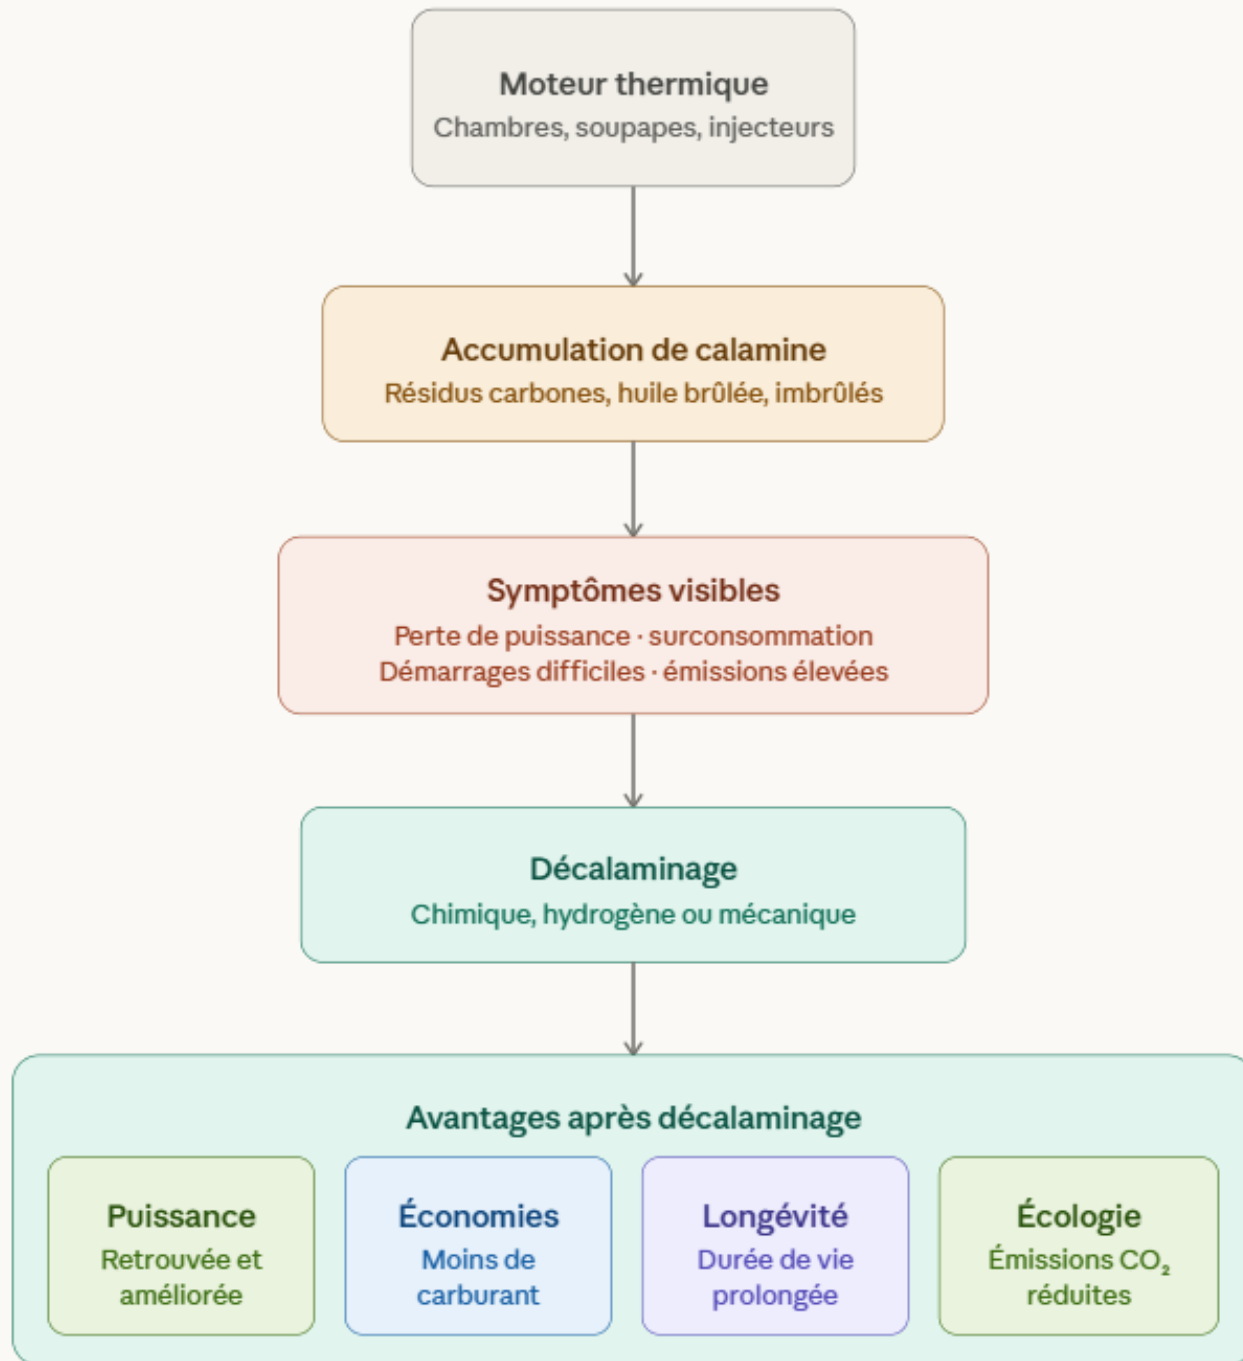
Moteur thermique
Chambres, soupapes, injecteurs

Accumulation de calamine
Résidus carbones, huile brûlée, imbrûlés

Symptômes visibles
Perte de puissance · surconsommation
Démarrages difficiles · émissions élevées

Décalaminage
Chimique, hydrogène ou mécanique

Avantages après décalaminage

Puissance
Retrouvée et améliorée

Économies
Moins de carburant

Longévité
Durée de vie prolongée

Écologie
Émissions $CO_2$ réduites